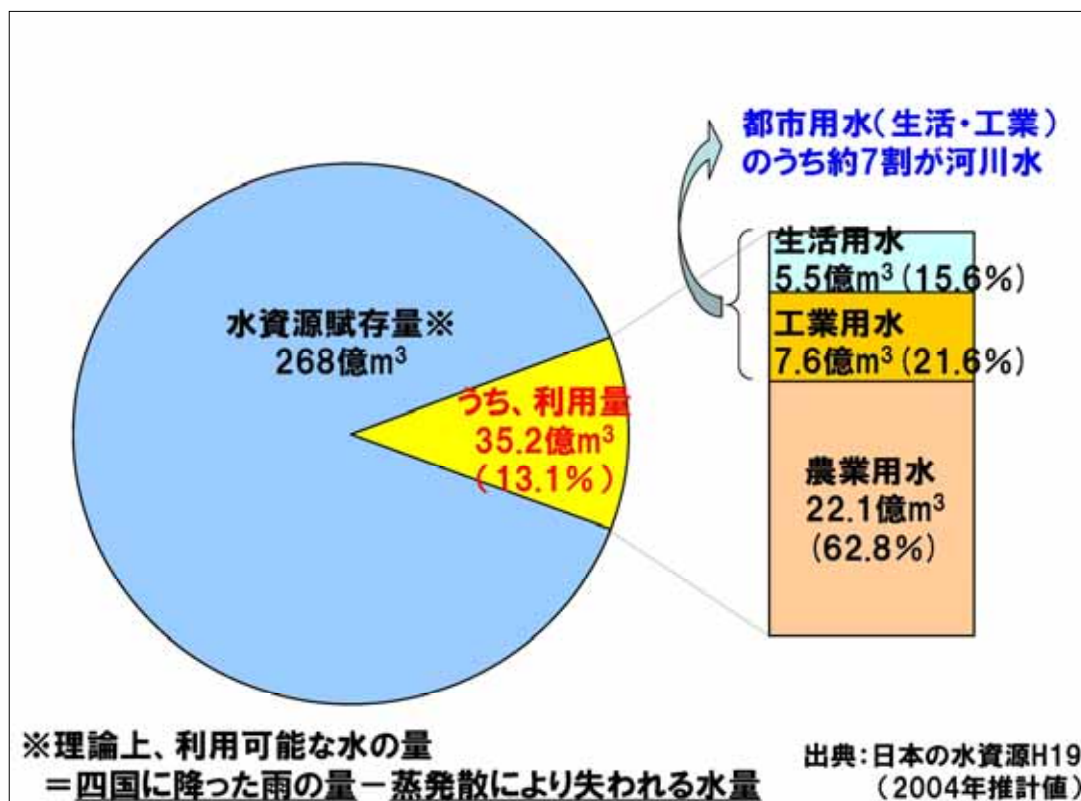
都市用水（生活・工業）のうち約7割が河川水

水資源賦存量※
268億$m^3$

うち、利用量
35.2億$m^3$
（13.1%）

生活用水
5.5億$m^3$（15.6%）

工業用水
7.6億$m^3$（21.6%）

農業用水
22.1億$m^3$
（62.8%）

※理論上、利用可能な水の量
＝四国に降った雨の量－蒸発散により失われる水量

出典：日本の水資源H19
（2004年推計値）